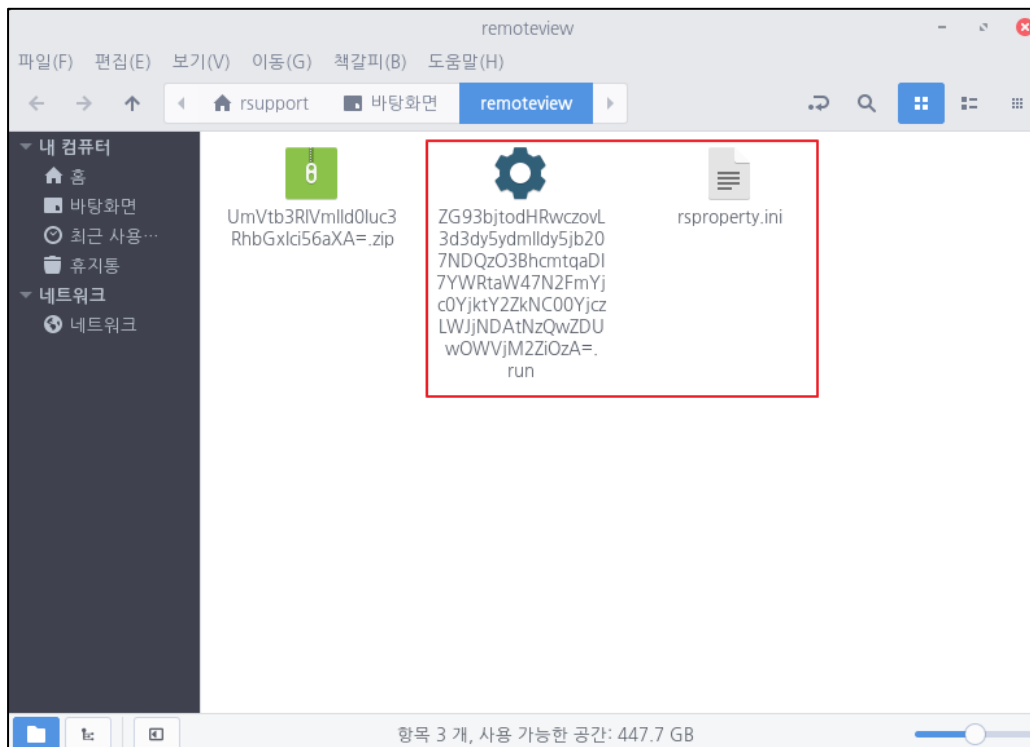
remoteview

파일(F) 편집(E) 보기(V) 이동(G) 책갈피(B) 도움말(H)

rsupport 바탕화면 remoteview

내 컴퓨터
홈
바탕화면
최근 사용…
휴지통
네트워크
네트워크

UmVtb3RlVmlld0luc3RhbGxlci56aXA=.zip

ZG93bjtodHRwczovL3d3dy5ydmlldy5jb207NDQzO3BhcmtqaDI7YWRtaW47N2FmYjc0YjktY2ZkNC00YjczLWJjNDAtNzQwZDUwOWVjM2ZiOzA=.run

rsproperty.ini

항목 3 개, 사용 가능한 공간: 447.7 GB